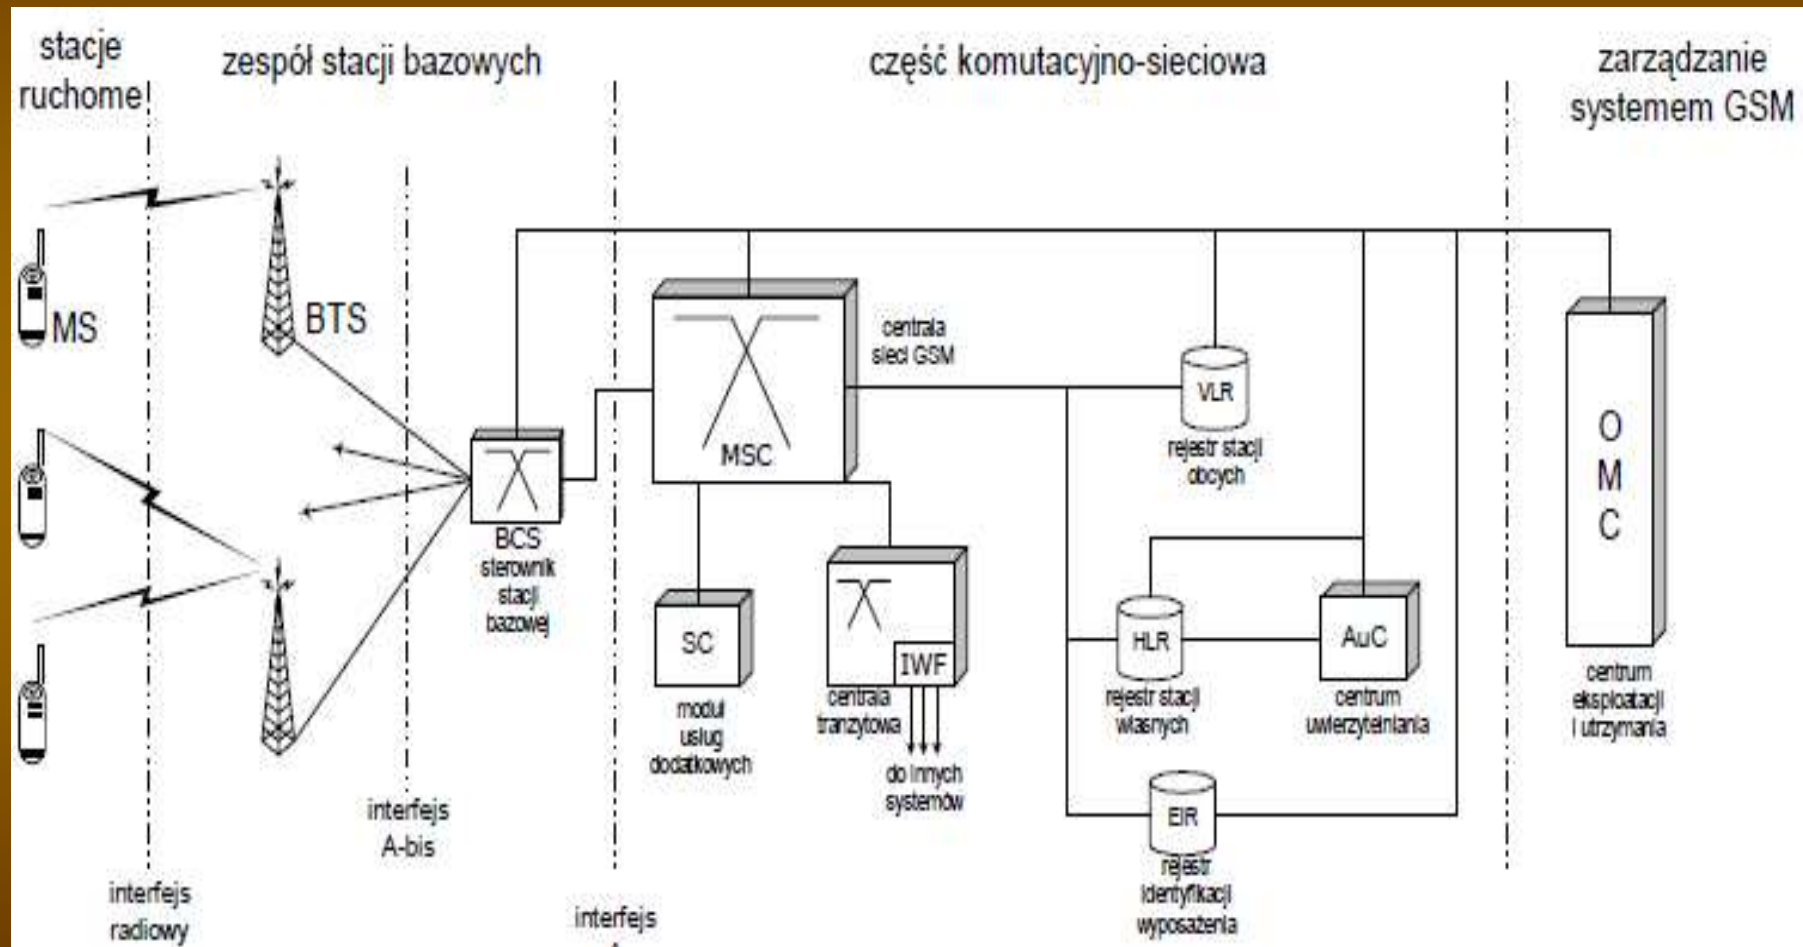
stacje ruchome

zespół stacji bazowych

część komutacyjno-sieciowa

zarządzanie systemem GSM

MS

BTS

BCS sterownik stacji bazowej

MSC

centrala sieci GSM

VLR

rejestr stacji obcych

O M C

SC

moduł usług dodatkowych

IWF

centrala tranzytowa

do innych systemów

HLR

rejestr stacji własnych

AuC

centrum uwierzytelniania

centrum eksploatacji i utrzymania

EIR

rejestr identyfikacji wyposażenia

interfejs A-bis

interfejs radiowy

interfejs